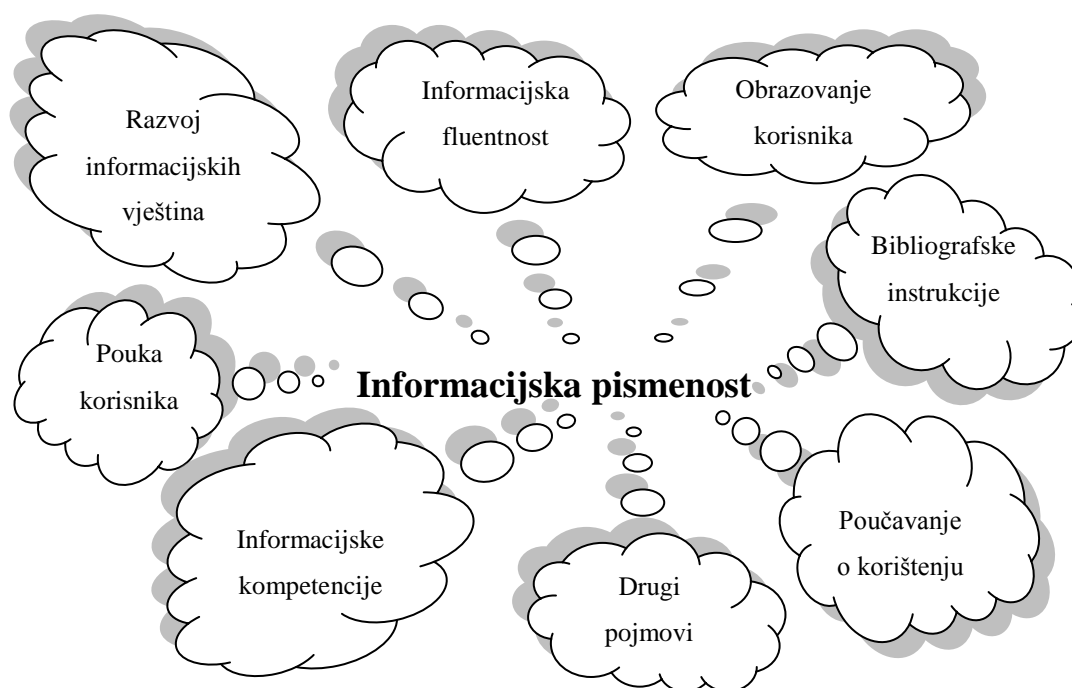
Razvoj informacijskih vještina

Informacijska fluentnost

Obrazovanje korisnika

Bibliografske instrukcije

Pouka korisnika

Informacijska pismenost

Informacijske kompetencije

Drugi pojmovi

Poučavanje o korištenju